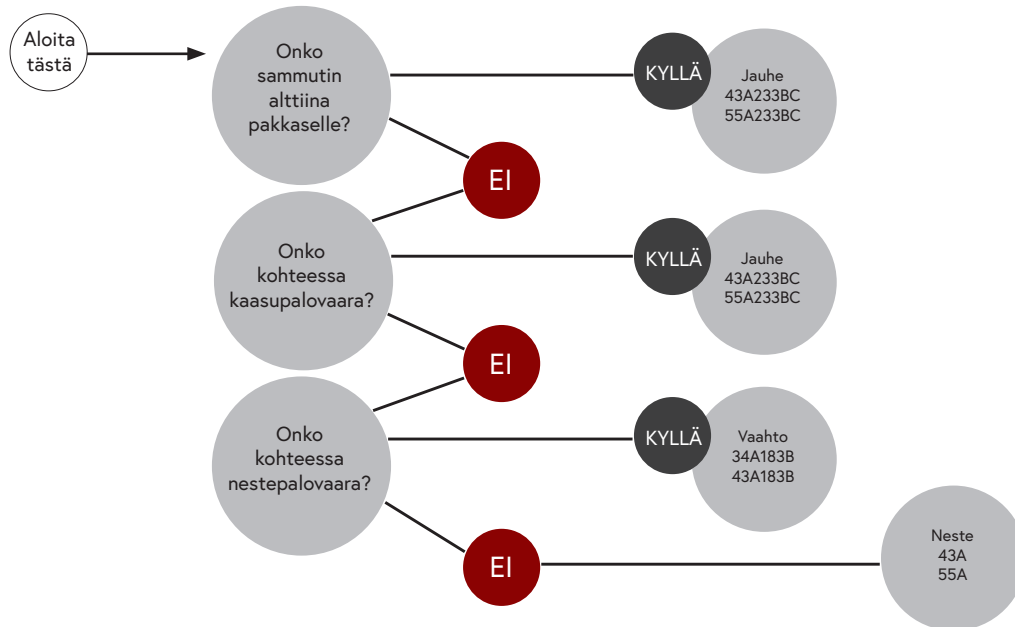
Aloita tästä

Onko sammutin alttiina pakkaselle?

KYLLÄ

Jauhe
43A233BC
55A233BC

EI

Onko kohteessa kaasupalovaara?

KYLLÄ

Jauhe
43A233BC
55A233BC

EI

Onko kohteessa nestepalovaara?

KYLLÄ

Vaahto
34A183B
43A183B

EI

Neste
43A
55A